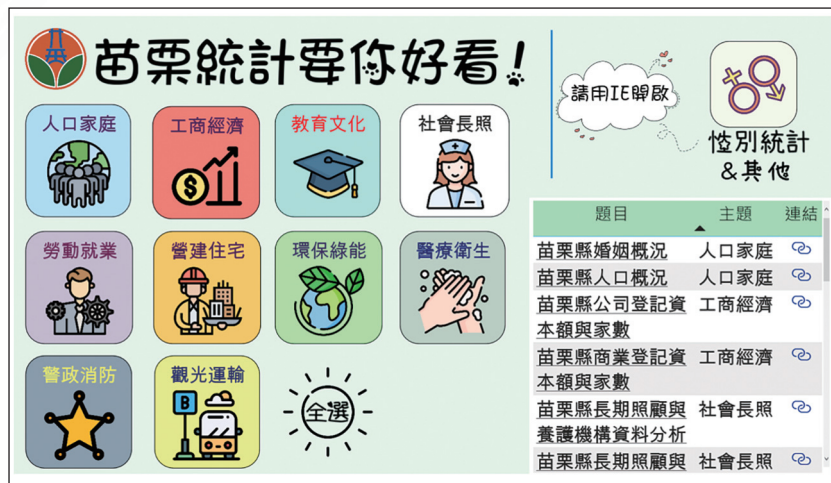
苗栗統計要你好看!

人口家庭

工商經濟

教育文化

社會長照

勞動就業

營建住宅

環保綠能

醫療衛生

警政消防

觀光運輸

B

全選

請用IE開啟

性別統計
&其他

| 題目 | 主題 | 連結 |
|---|---|---|
| 苗栗縣婚姻概況 | 人口家庭 | |
| 苗栗縣人口概況 | 人口家庭 | |
| 苗栗縣公司登記資本額與家數 | 工商經濟 | |
| 苗栗縣商業登記資本額與家數 | 工商經濟 | |
| 苗栗縣長期照顧與養護機構資料分析 | 社會長照 | |
| 苗栗縣長期照顧與 | 社會長照 | |